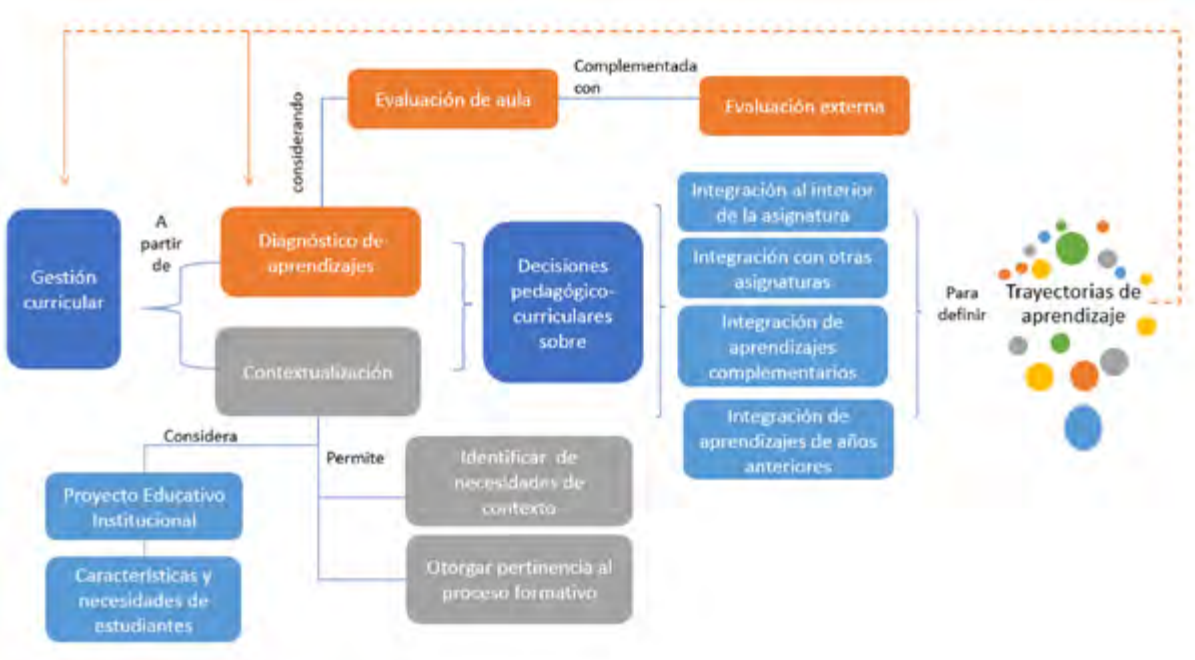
Evaluación de aula

Complementada con

Evaluación externa

considerando

Gestión curricular

A partir de

Diagnóstico de aprendizajes

Contextualización

Decisiones pedagógico-curriculares sobre

Integración al interior de la asignatura

Integración con otras asignaturas

Integración de aprendizajes complementarios

Integración de aprendizajes de años anteriores

Para definir

Trayectorias de aprendizaje

Considera

Proyecto Educativo Institucional

Características y necesidades de estudiantes

Permite

Identificar de necesidades de contexto

Otorgar pertinencia al proceso formativo